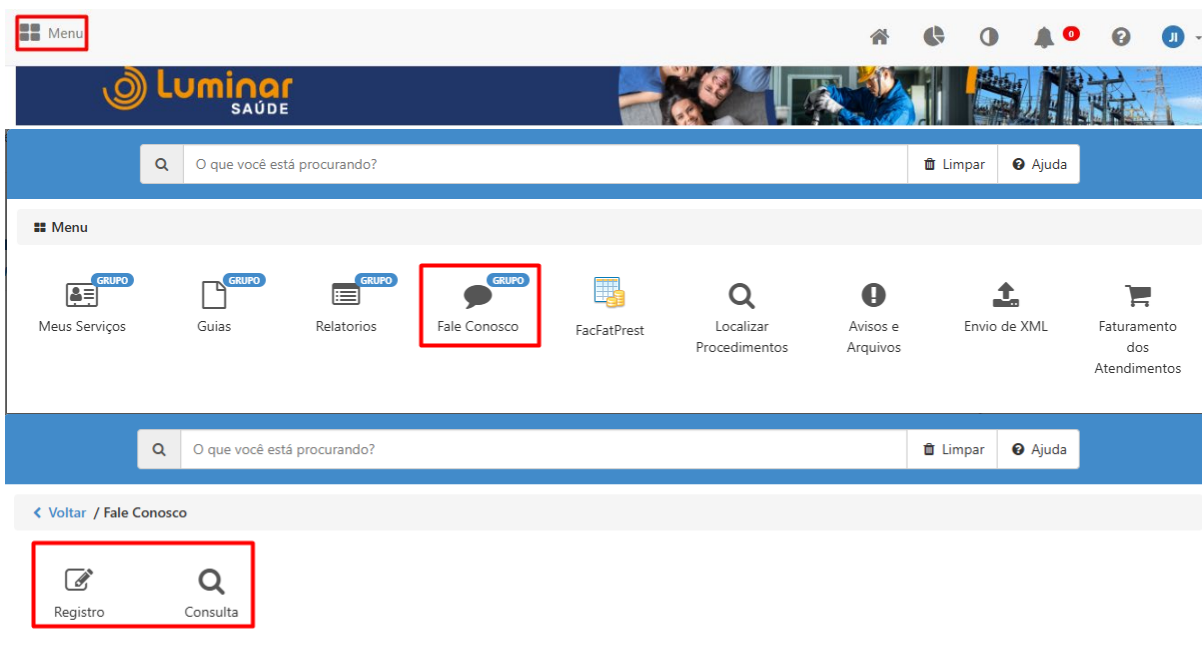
Menu

0

JI

Luminar
SAÚDE

O que você está procurando?

Limpar

Ajuda

Menu

GRUPO
Meus Serviços

GRUPO
Guias

GRUPO
Relatorios

GRUPO
Fale Conosco

FacFatPrest

Localizar Procedimentos

Avisos e Arquivos

Envio de XML

Faturamento dos Atendimentos

O que você está procurando?

Limpar

Ajuda

Voltar / Fale Conosco

Registro

Consulta